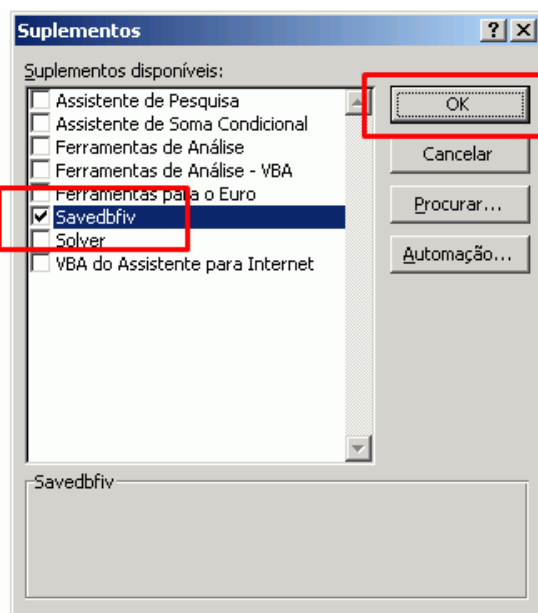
Suplementos

? X

Suplementos disponíveis:

Assistente de Pesquisa
Assistente de Soma Condicional
Ferramentas de Análise
Ferramentas de Análise - VBA
Ferramentas para o Euro
Savedbfiv
Solver
VBA do Assistente para Internet

OK
Cancelar
Procurar...
Automação...

Savedbfiv